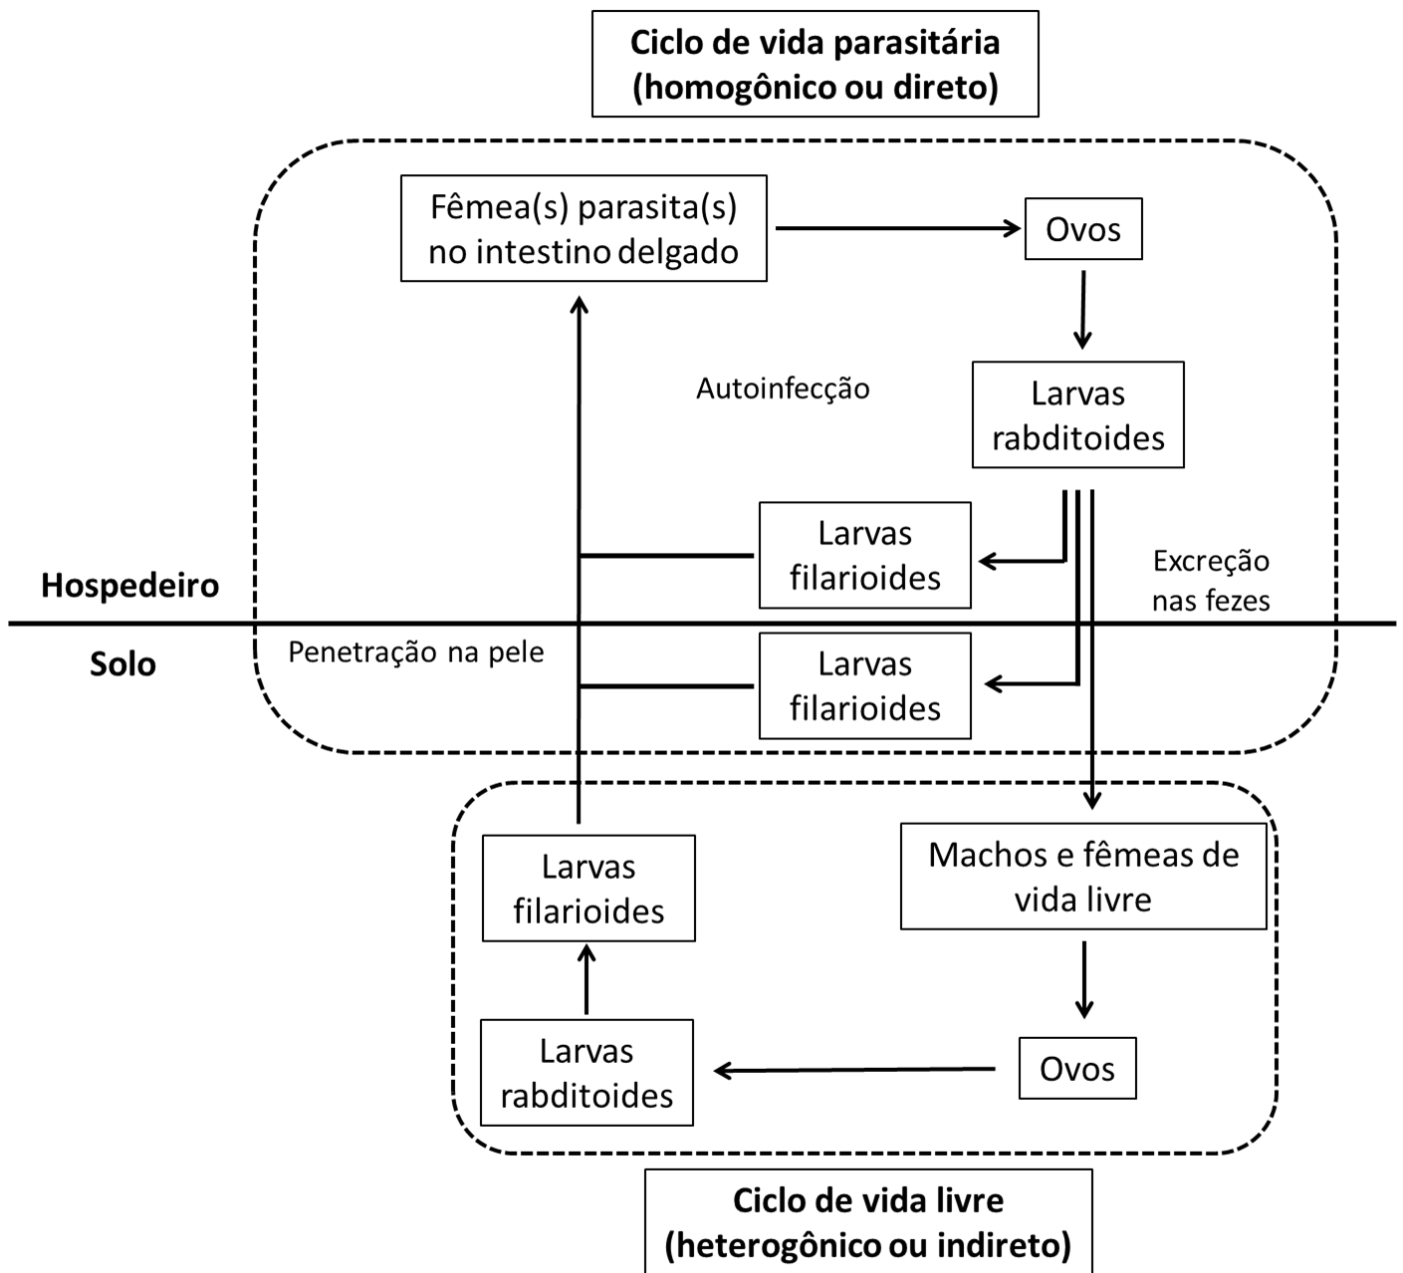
Ciclo de vida parasitária (homogônico ou direto)

Fêmea(s) parasita(s) no intestino delgado

Ovos

Larvas rabditoides

Autoinfecção

Larvas filarioides

Hospedeiro

Excreção nas fezes

Solo

Penetração na pele

Larvas filarioides

Machos e fêmeas de vida livre

Larvas filarioides

Ovos

Larvas rabditoides

Ciclo de vida livre (heterogônico ou indireto)